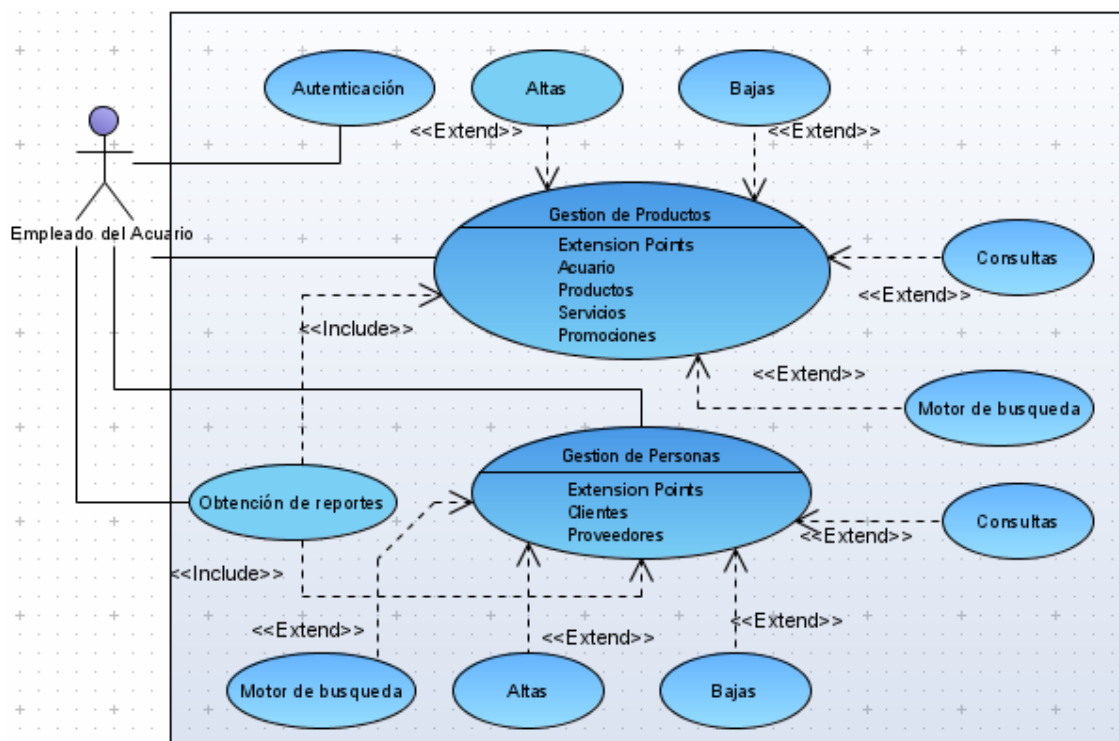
Autenticación

Altas

Bajas

<<Extend>>

<<Extend>>

Empleado del Acuario

Gestion de Productos

Extension Points
Acuario
Productos
Servicios
Promociones

Consultas

<<Extend>>

<<Include>>

<<Extend>>

Motor de busqueda

Gestion de Personas

Extension Points
Clientes
Proveedores

Obtención de reportes

Consultas

<<Extend>>

<<Include>>

<<Extend>>

<<Extend>>

<<Extend>>

Motor de busqueda

Altas

Bajas